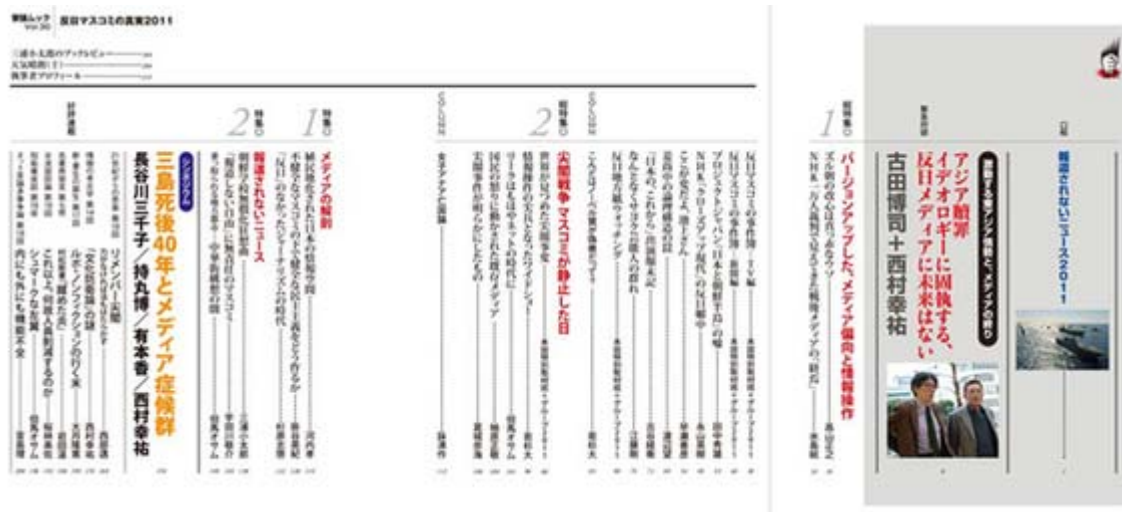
晋遊舎ムック Vol.50 反日マスコミの真実2011

三浦小太郎のブックレビュー
反気球指針
執筆者プロフィール

特集 1 メディアの報割

特集 2 報道されないニュース

シンポジウム
三島死後40年とメディア症候群
長谷川三千子／持丸博／有本香／西村幸祐

総特集 2 尖閣戦争 マスコミが静止した日

COLUMN

総特集 1 バージョンアップした、メディア偏向と情報操作

アジア的罪
イデオロギーに固執する、
反日メディアに未来はない
古田博司＋西村幸祐

巻頭対談

報道されないニュース2011

口絵